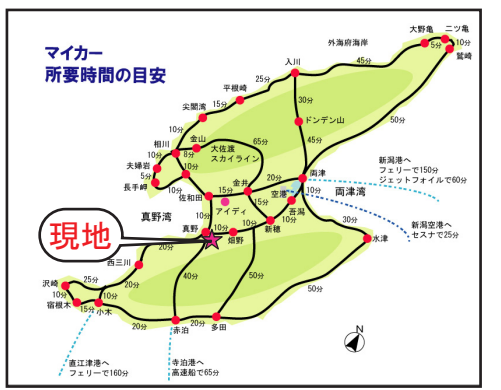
マイカー
所要時間の目安

外海府海岸
大野亀
二ツ亀
5分
10分
鷲崎
入川
25分
45分
平根崎
15分
尖閣湾
30分
45分
ドンデン山
10分
金山
50分
相川
8分
65分
10分
大佐渡スカイライン
夫婦岩
5分
長手岬
10分
佐和田
15分
金井
20分
両津
10分
新潟港へ
フェリーで150分
ジェットフォイルで60分
空港
10分
両津湾
10分
アイディ
15分
10分
吾潟
真野湾
真野
10分
畑野
新穂
30分
新潟空港へ
セスナで25分
現地
水津
西三川
20分
40分
50分
25分
20分
沢崎
10分
10分
15分
宿根木
小木
20分
50分
20分
赤泊
20分
多田
直江津港へ
フェリーで160分
寺泊港へ
高速船で65分
N